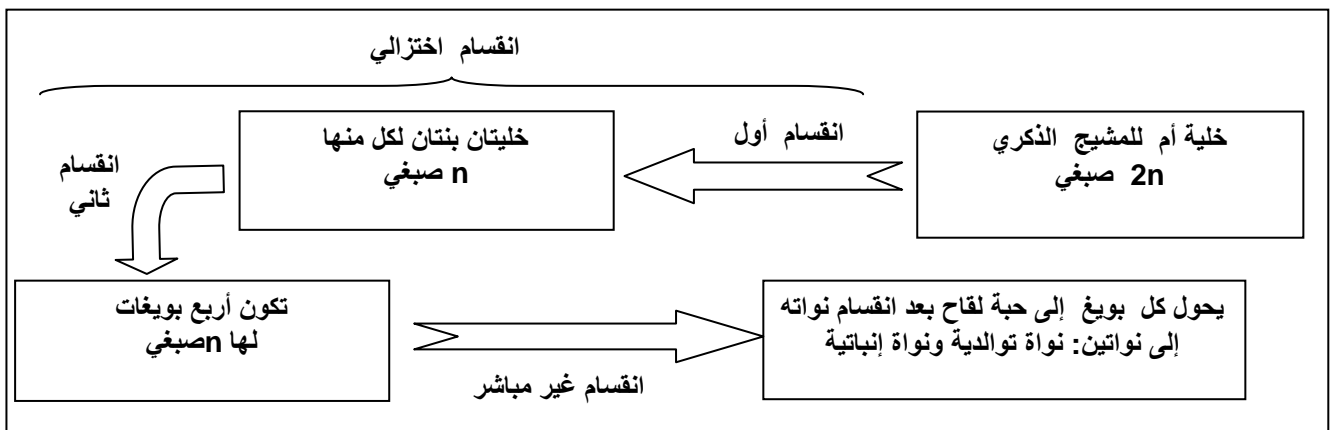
انقسام اختزالي

خلية أم للمشيج الذكري
2n صبغي

انقسام أول

خليتان بنتان لكل منها
n صبغي

انقسام
ثاني

تكون أربع بويغات
لها nصبغي

انقسام غير مباشر

يحول كل بويغ إلى حبة لقاح بعد انقسام نواته
إلى نواتين: نواة توالدية ونواة إنباتية